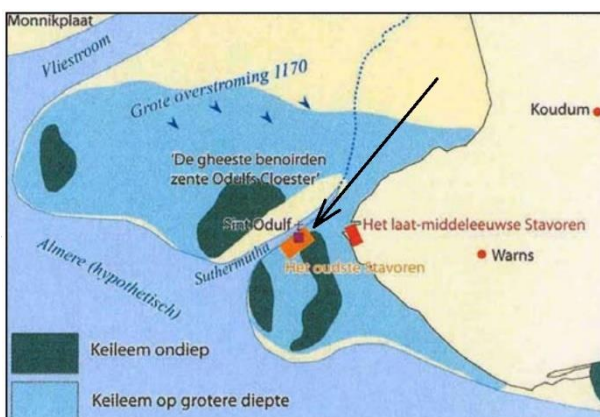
Monnikplaat

Vliestroom

Grote overstroming 1170

Koudum

'De gheeste benoirden zente Odulfs Cloester'

Sint Odulf

Het laat-middeleeuwse Stavoren

Almere (hypothetisch)

Suthermutha

Het oudste Stavoren

Warns

Keileem ondiep

Keileem op grotere diepte